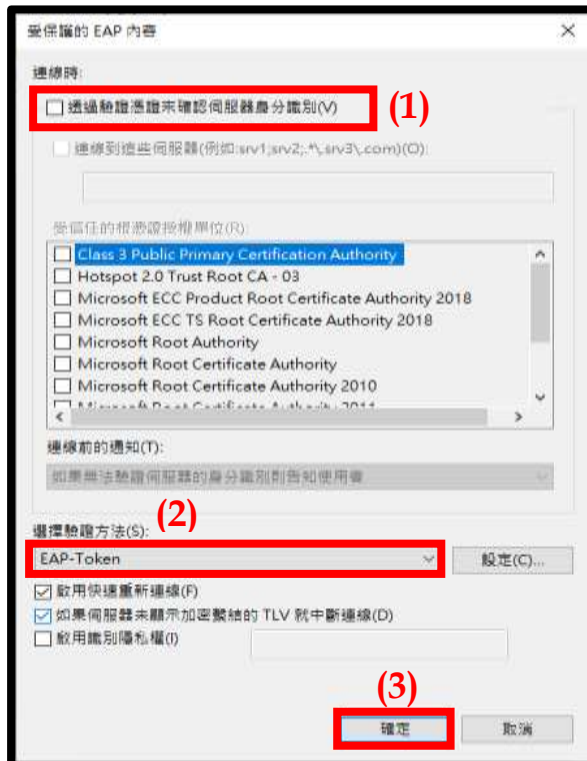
受保護的 EAP 內容

連線時:

透過驗證憑證來確認伺服器身分識別(V)

(1)

連線到這些伺服器(例如:srv1;srv2;.*\.srv3\.com)(O):

受信任的根憑證授權單位(R):

Class 3 Public Primary Certification Authority
Hotspot 2.0 Trust Root CA - 03
Microsoft ECC Product Root Certificate Authority 2018
Microsoft ECC TS Root Certificate Authority 2018
Microsoft Root Authority
Microsoft Root Certificate Authority
Microsoft Root Certificate Authority 2010
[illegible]

連線前的通知(T):

如果無法驗證伺服器的身分識別則告知使用者

(2)

選擇驗證方法(S):

EAP-Token

設定(C)...

啟用快速重新連線(F)

如果伺服器未顯示加密繫結的 TLV 就中斷連線(D)

啟用識別隱私權(I)

(3)

確定

取消